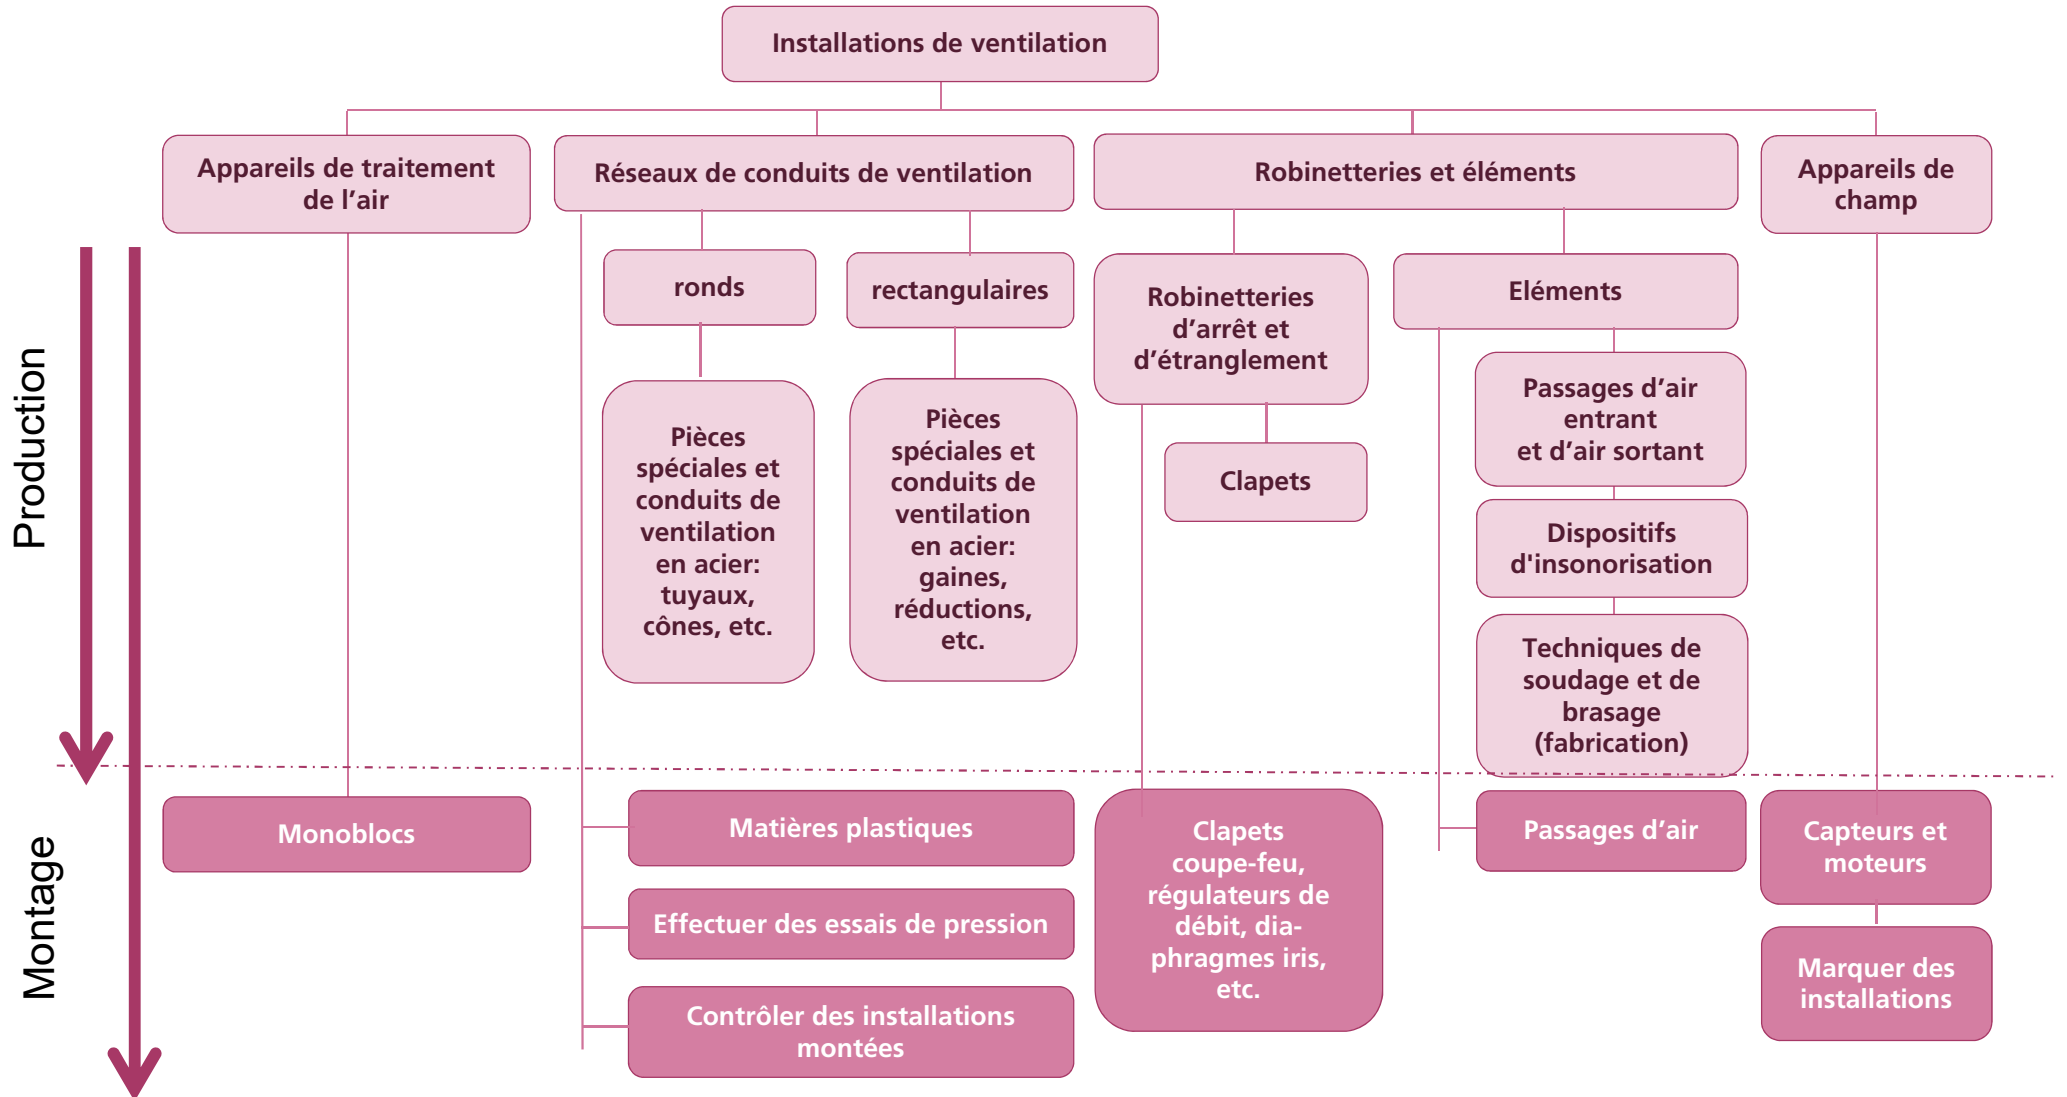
Installations de ventilation

Appareils de traitement de l'air

Réseaux de conduits de ventilation

Robinetteries et éléments

Appareils de champ

Production

ronds

rectangulaires

Robinetteries d'arrêt et d'étranglement

Eléments

Pièces spéciales et conduits de ventilation en acier: tuyaux, cônes, etc.

Pièces spéciales et conduits de ventilation en acier: gaines, réductions, etc.

Clapets

Passages d'air entrant et d'air sortant

Dispositifs d'insonorisation

Techniques de soudage et de brasage (fabrication)

Montage

Monoblocs

Matières plastiques

Effectuer des essais de pression

Contrôler des installations montées

Clapets coupe-feu, régulateurs de débit, diaphragmes iris, etc.

Passages d'air

Capteurs et moteurs

Marquer des installations